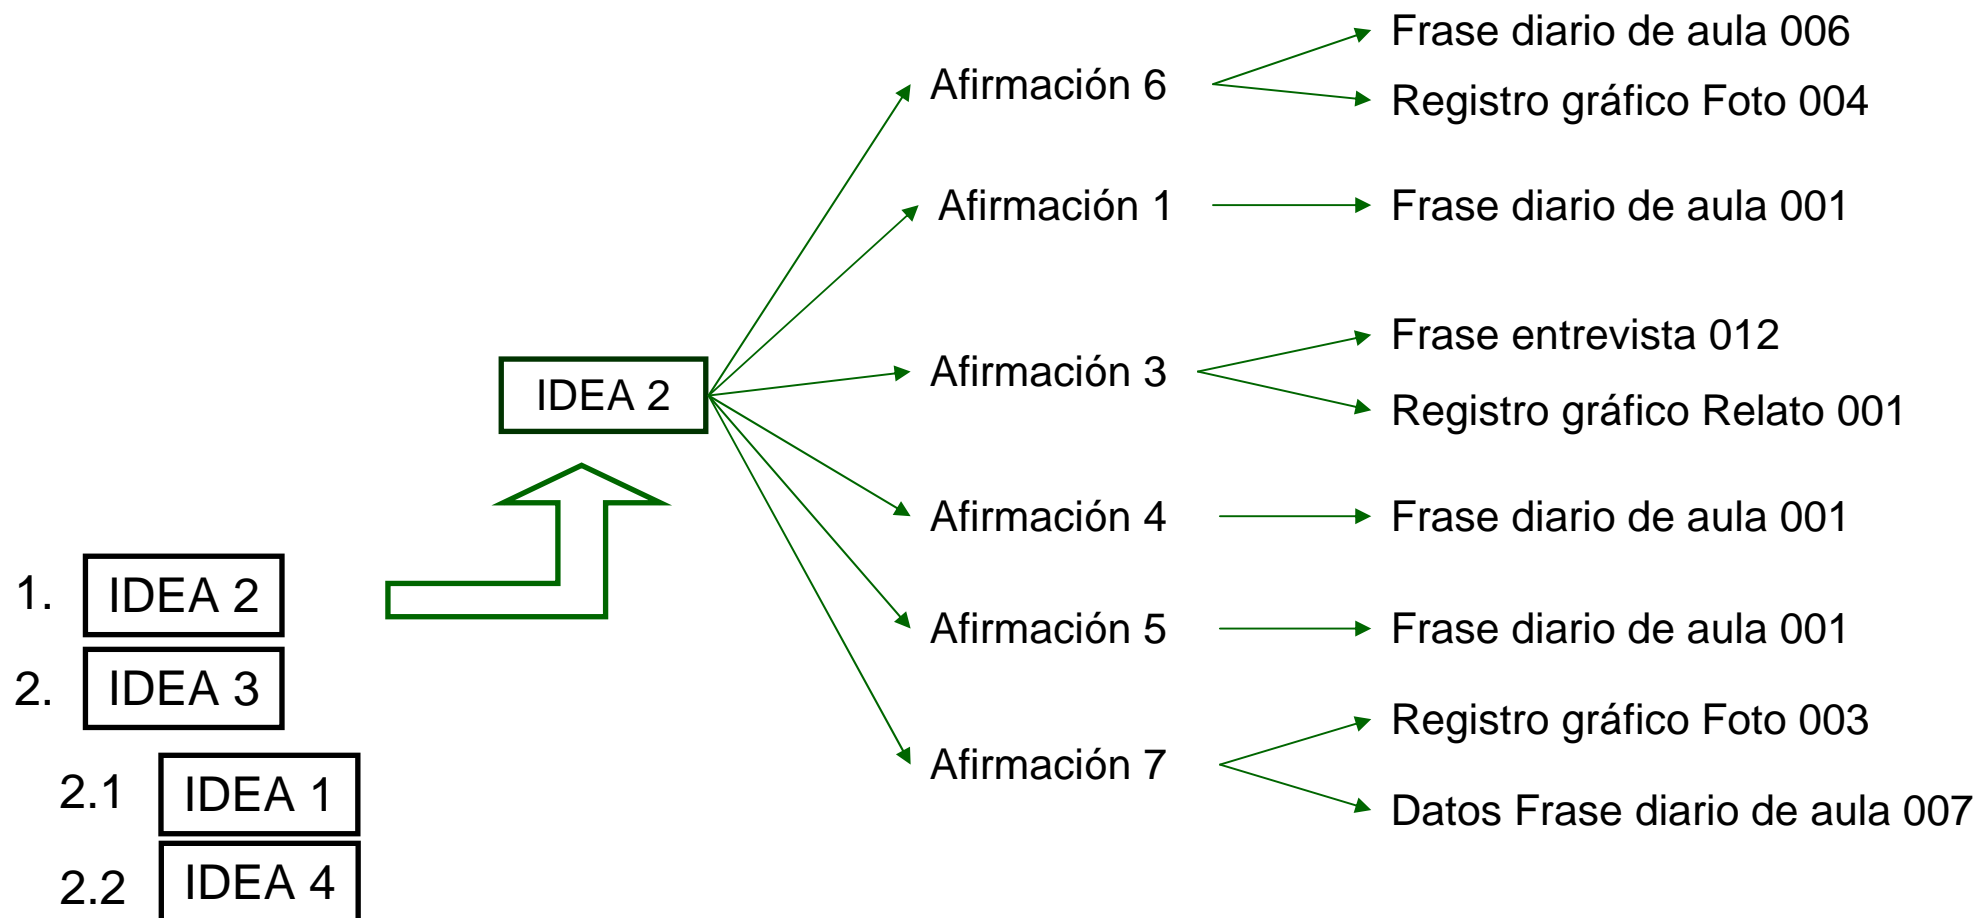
IDEA 2

Afirmación 6
Frase diario de aula 006
Registro gráfico Foto 004

Afirmación 1
Frase diario de aula 001

Afirmación 3
Frase entrevista 012
Registro gráfico Relato 001

Afirmación 4
Frase diario de aula 001

Afirmación 5
Frase diario de aula 001

Afirmación 7
Registro gráfico Foto 003
Datos Frase diario de aula 007

1. IDEA 2
2. IDEA 3
2.1 IDEA 1
2.2 IDEA 4